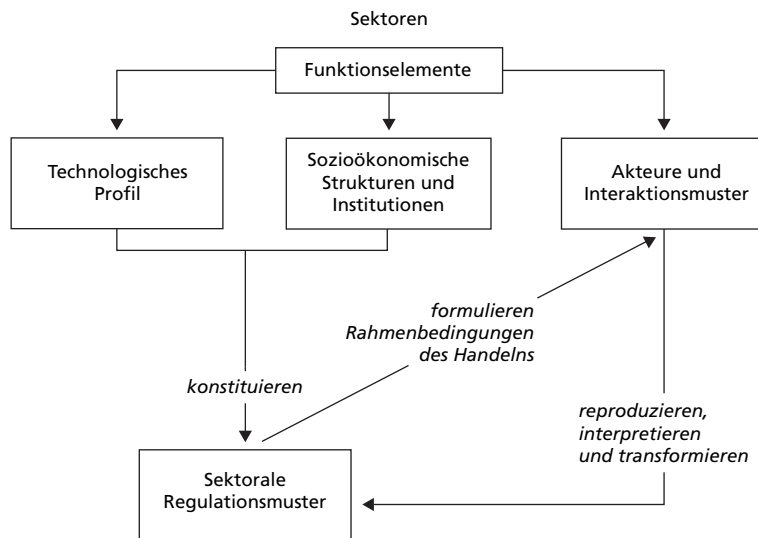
Sektoren

Funktionselemente

Technologisches Profil

Sozioökonomische Strukturen und Institutionen

Akteure und Interaktionsmuster

formulieren Rahmenbedingungen des Handelns

konstituieren

reproduzieren, interpretieren und transformieren

Sektorale Regulationsmuster